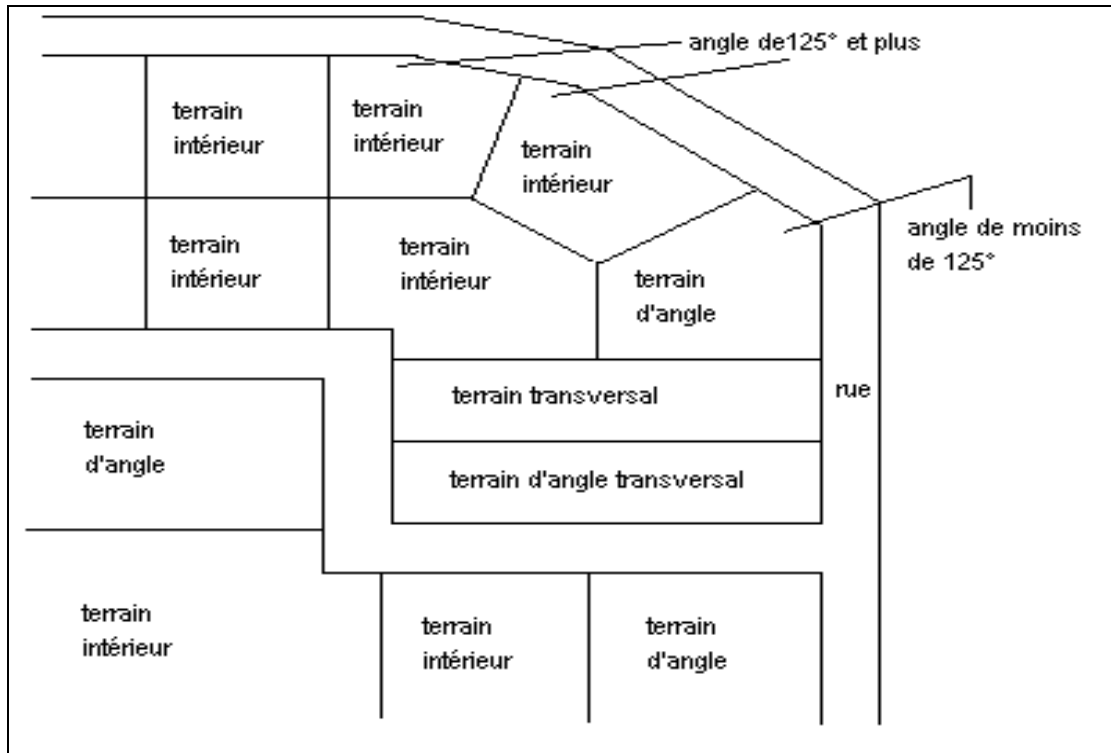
angle de125° et plus

terrain intérieur

terrain intérieur

terrain intérieur

terrain intérieur

terrain intérieur

angle de moins de 125°

terrain d'angle

terrain transversal

rue

terrain d'angle

terrain d'angle transversal

terrain intérieur

terrain intérieur

terrain d'angle